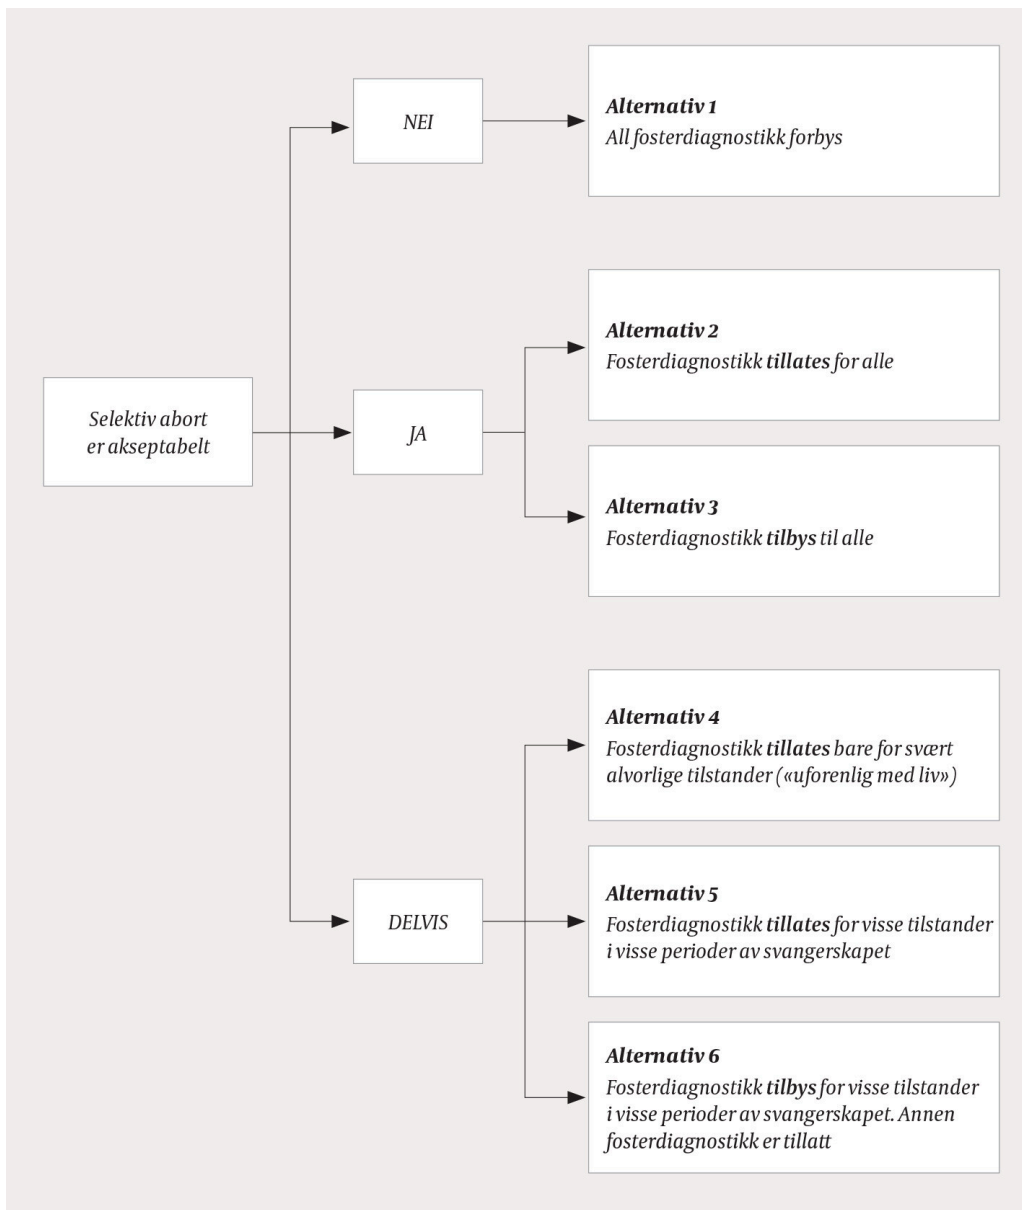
Selektiv abort er akseptabelt

NEI

JA

DELVIS

Alternativ 1
All fosterdiagnostikk forbys

Alternativ 2
Fosterdiagnostikk tillates for alle

Alternativ 3
Fosterdiagnostikk tilbys til alle

Alternativ 4
Fosterdiagnostikk tillates bare for svært alvorlige tilstander («uforenlig med liv»)

Alternativ 5
Fosterdiagnostikk tillates for visse tilstander i visse perioder av svangerskapet

Alternativ 6
Fosterdiagnostikk tilbys for visse tilstander i visse perioder av svangerskapet. Annen fosterdiagnostikk er tillatt